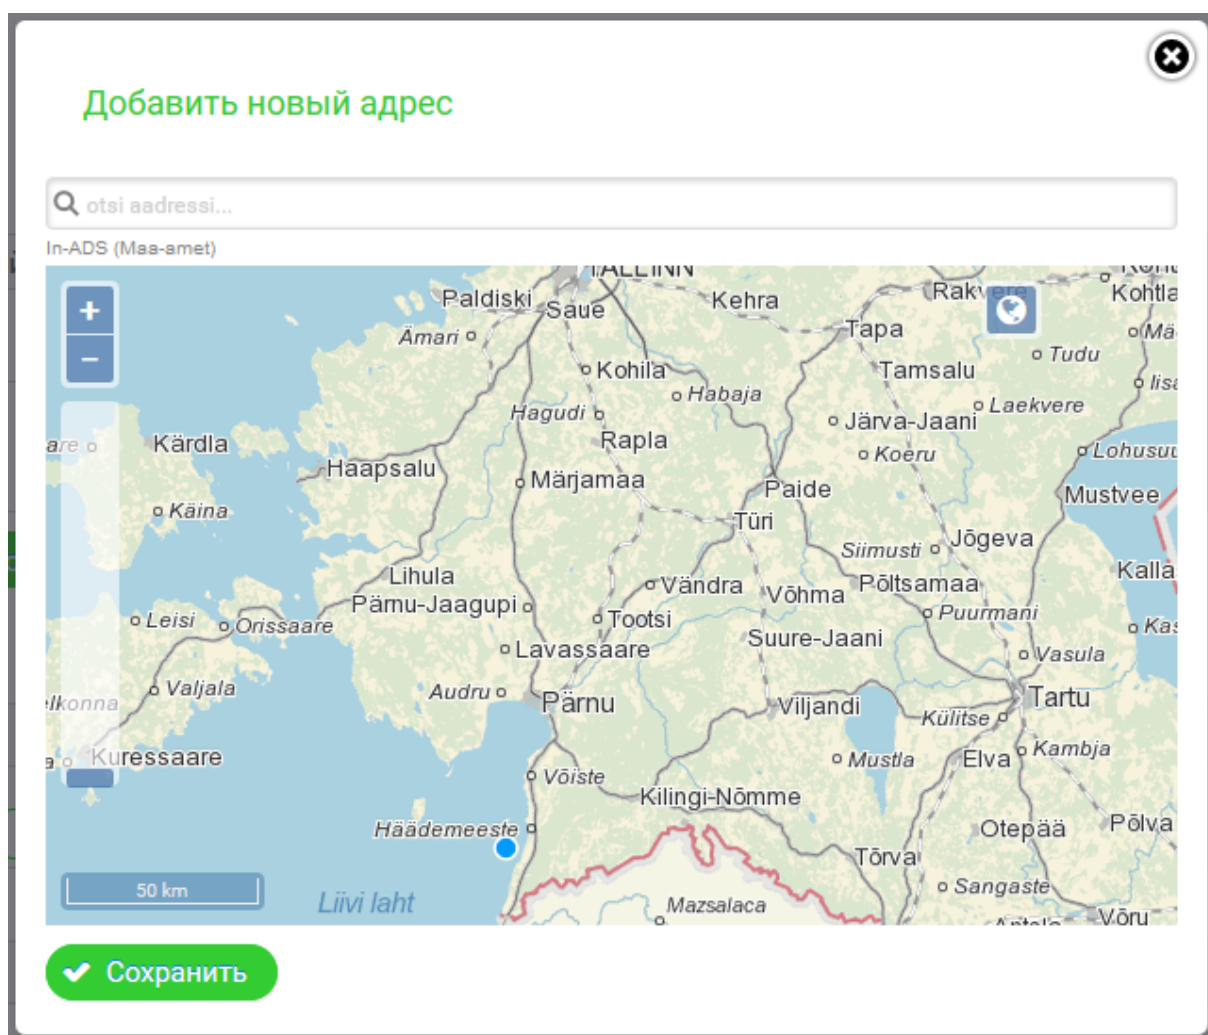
Добавить новый адрес

otsi aadressi...

In-ADS (Maa-amet)

+
−

TALLINN
Paldiski
Saue
Kehra
Rakvere
Kohtla
Ämari
Tapa
Mä
Tudu
Kohila
Tamsalu
Iisa
Habaja
Hagudi
Järva-Jaani
Laekvere
are
Kärdla
Rapla
Koeru
Lohusuu
Haapsalu
Märjamaa
Paide
Mustvee
Käina
Türi
Siimusti
Jõgeva
Lihula
Kalla
Vändra
Põltsamaa
Pärnu-Jaagupi
Võhma
Leisi
Orissaare
Tootsi
Puurmani
Kas
Suure-Jaani
Lavassaare
Vasula
Valjala
Tartu
elkonna
Audru
Pärnu
Viljandi
Külitse
Kuressaare
Kambja
Mustla
Elva
Võiste
Kilingi-Nõmme
Häädemeeste
Otepää
Põlva
Tõrva
Sangaste
50 km
Liivi laht
Mazsalaca
Võru

Сохранить